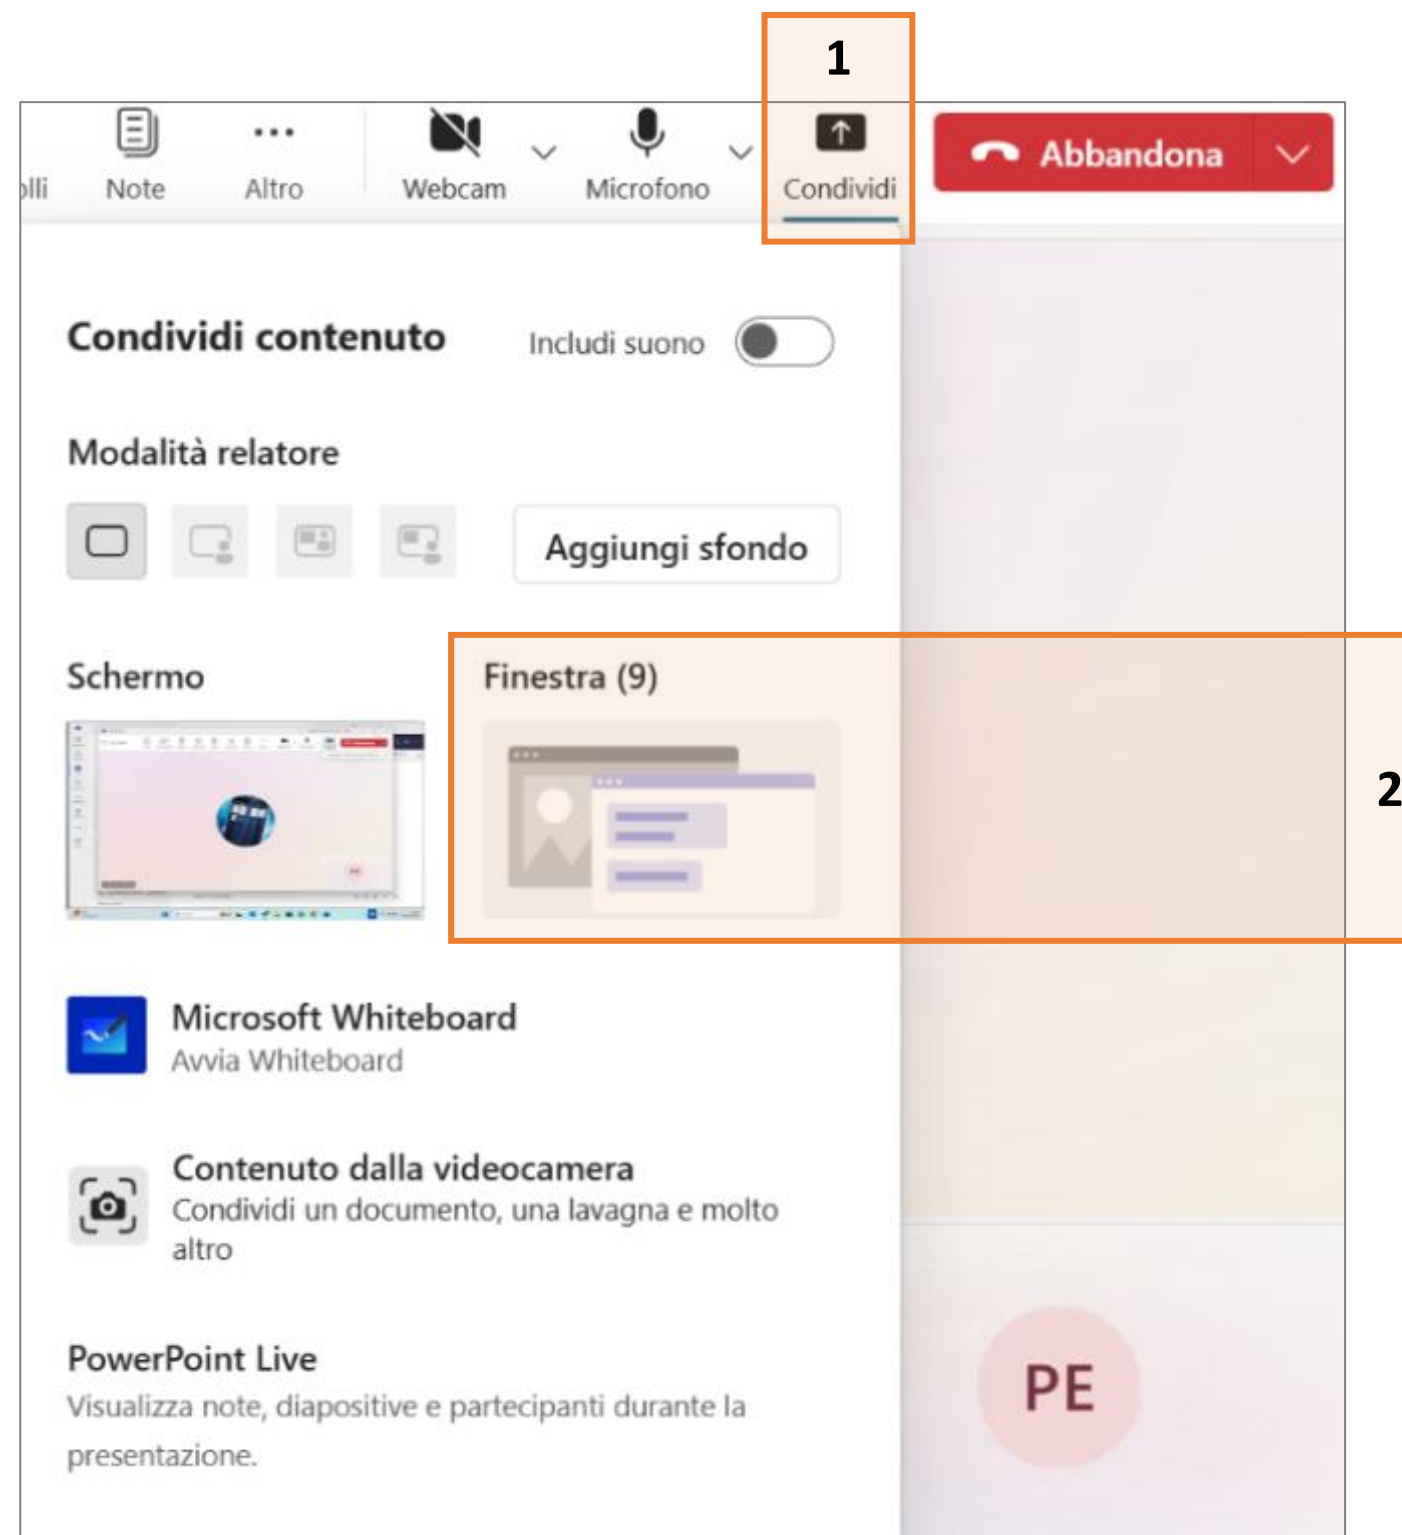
1

olli Note Altro Webcam Microfono Condividi Abbandona

Condividi contenuto Includi suono

Modalità relatore

Aggiungi sfondo

Schermo

Finestra (9)

2

Microsoft Whiteboard
Avvia Whiteboard

Contenuto dalla videocamera
Condividi un documento, una lavagna e molto altro

PowerPoint Live
Visualizza note, diapositive e partecipanti durante la presentazione.

PE